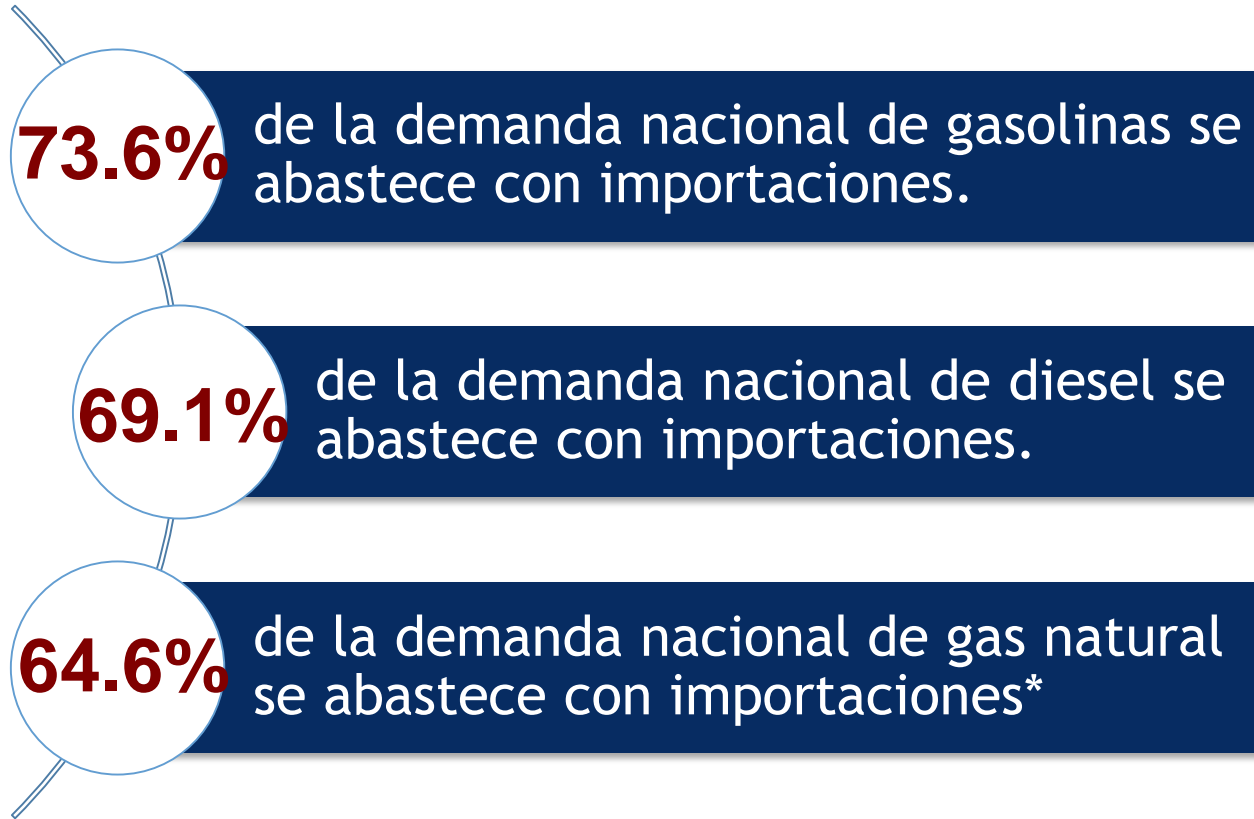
73.6%

de la demanda nacional de gasolinas se abastece con importaciones.

69.1%

de la demanda nacional de diesel se abastece con importaciones.

64.6%

de la demanda nacional de gas natural se abastece con importaciones*